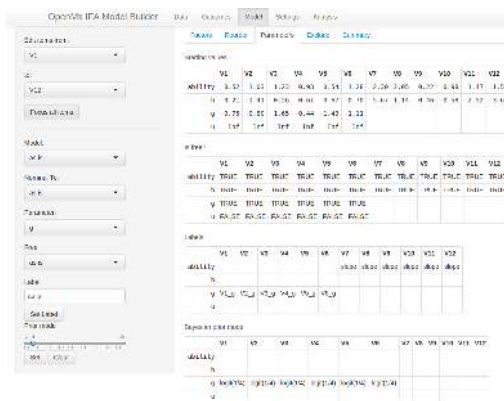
OpenMx IFA Model Builder   Data   Outcomes   Model   Settings   Analysis

Select first item:
V1

to:
V12

Select all items

Model:
drm

Number of...
drm

Parameter:
g

Free:
free

Label:
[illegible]

Set label

Prior mode:
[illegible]

Parameter   Summary   Parameters   Outliers   Summary

Starting values

|  | V1 | V2 | V3 | V4 | V5 | V6 | V7 | V8 | V9 | V10 | V11 | V12 |
|---|---|---|---|---|---|---|---|---|---|---|---|---|
| ability | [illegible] | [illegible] | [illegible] | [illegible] | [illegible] | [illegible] | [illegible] | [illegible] | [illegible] | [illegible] | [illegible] | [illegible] |
| b | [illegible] | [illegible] | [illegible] | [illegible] | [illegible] | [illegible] | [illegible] | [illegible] | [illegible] | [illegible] | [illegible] | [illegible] |
| g | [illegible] | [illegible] | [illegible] | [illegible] | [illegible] | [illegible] | | | | | | |
| u | Inf | Inf | Inf | Inf | Inf | Inf | | | | | | |

Free

|  | V1 | V2 | V3 | V4 | V5 | V6 | V7 | V8 | V9 | V10 | V11 | V12 |
|---|---|---|---|---|---|---|---|---|---|---|---|---|
| ability | TRUE | TRUE | TRUE | TRUE | TRUE | TRUE | TRUE | TRUE | TRUE | TRUE | TRUE | TRUE |
| b | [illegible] | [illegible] | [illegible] | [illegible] | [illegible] | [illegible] | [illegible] | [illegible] | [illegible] | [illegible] | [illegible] | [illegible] |
| g | TRUE | TRUE | TRUE | TRUE | TRUE | TRUE | | | | | | |
| u | FALSE | FALSE | FALSE | FALSE | FALSE | FALSE | | | | | | |

Labels

|  | V1 | V2 | V3 | V4 | V5 | V6 | V7 | V8 | V9 | V10 | V11 | V12 |
|---|---|---|---|---|---|---|---|---|---|---|---|---|
| ability | | | | | | | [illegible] | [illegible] | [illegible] | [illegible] | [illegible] | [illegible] |
| b | | | | | | | | | | | | |
| g | V1_g | V2_g | V3_g | V4_g | V5_g | V6_g | | | | | | |
| u | | | | | | | | | | | | |

Bayesian prior mode

|  | V1 | V2 | V3 | V4 | V5 | V6 | V7 | V8 | V9 | V10 | V11 | V12 |
|---|---|---|---|---|---|---|---|---|---|---|---|---|
| ability | | | | | | | | | | | | |
| b | | | | | | | | | | | | |
| g | logit(1/4) | logit(1/4) | logit(1/4) | logit(1/4) | logit(1/4) | logit(1/4) | | | | | | |
| u | | | | | | | | | | | | |